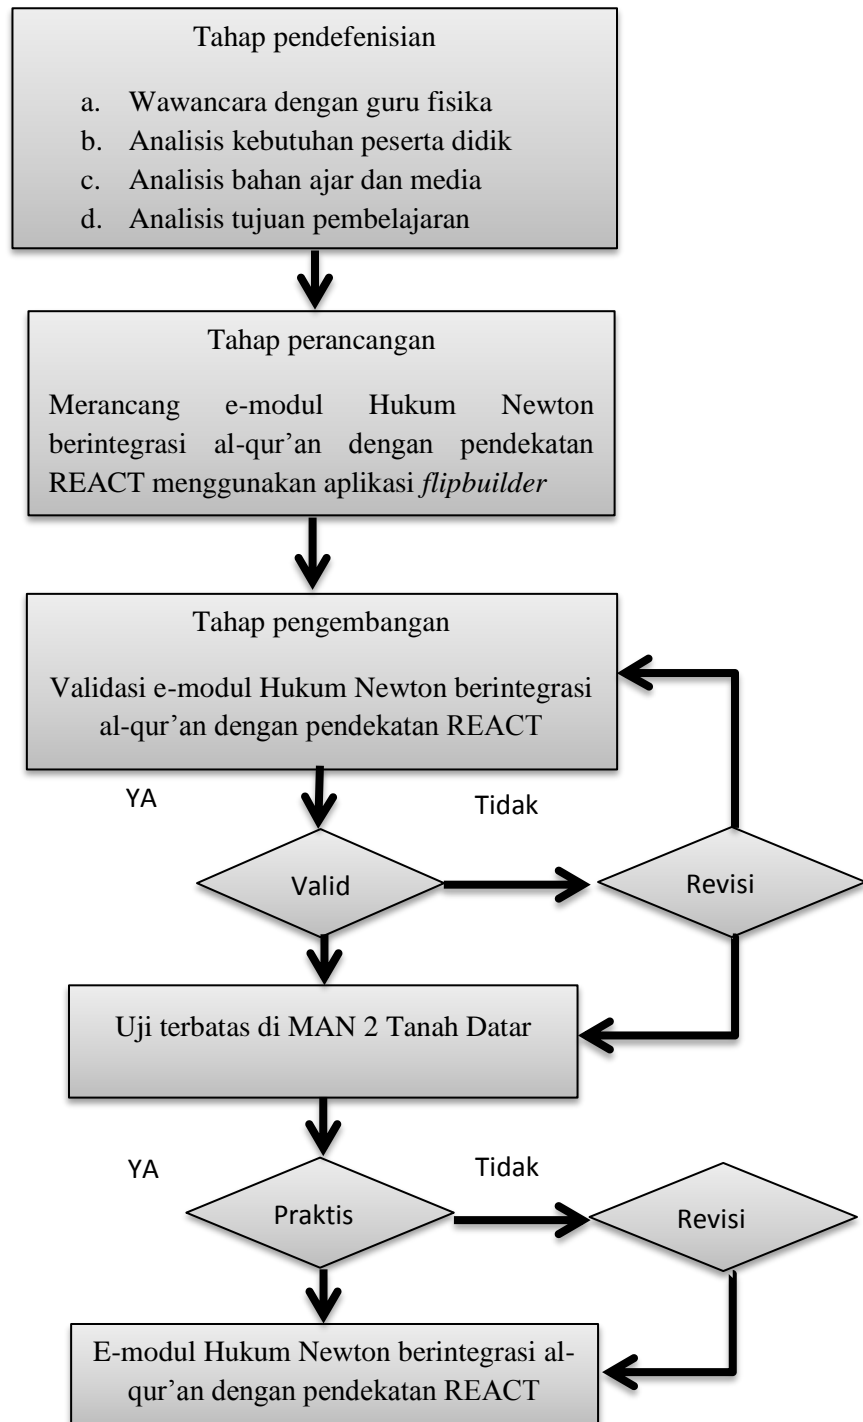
Tahap pendefenisian

a. Wawancara dengan guru fisika
b. Analisis kebutuhan peserta didik
c. Analisis bahan ajar dan media
d. Analisis tujuan pembelajaran

Tahap perancangan

Merancang e-modul Hukum Newton berintegrasi al-qur'an dengan pendekatan REACT menggunakan aplikasi *flipbuilder*

Tahap pengembangan

Validasi e-modul Hukum Newton berintegrasi al-qur'an dengan pendekatan REACT

YA

Tidak

Valid

Revisi

Uji terbatas di MAN 2 Tanah Datar

YA

Tidak

Praktis

Revisi

E-modul Hukum Newton berintegrasi al-qur'an dengan pendekatan REACT